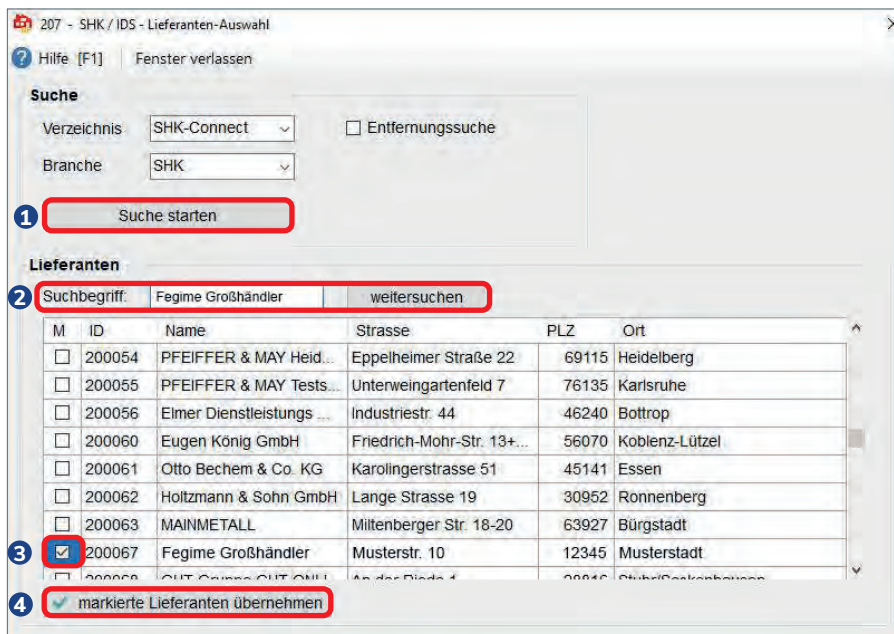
207 - SHK / IDS - Lieferanten-Auswahl

Hilfe [F1] Fenster verlassen

Suche

Verzeichnis SHK-Connect

Entfernungssuche

Branche SHK

1 Suche starten

Lieferanten

2 Suchbegriff: Fegime Großhändler weitersuchen

| M | ID | Name | Strasse | PLZ | Ort |
|---|---|---|---|---|---|
| ☐ | 200054 | PFEIFFER & MAY Heid... | Eppelheimer Straße 22 | 69115 | Heidelberg |
| ☐ | 200055 | PFEIFFER & MAY Tests... | Unterweingartenfeld 7 | 76135 | Karlsruhe |
| ☐ | 200056 | Elmer Dienstleistungs ... | Industriestr. 44 | 46240 | Bottrop |
| ☐ | 200060 | Eugen König GmbH | Friedrich-Mohr-Str. 13+... | 56070 | Koblenz-Lützel |
| ☐ | 200061 | Otto Bechem & Co. KG | Karolingerstrasse 51 | 45141 | Essen |
| ☐ | 200062 | Holtzmann & Sohn GmbH | Lange Strasse 19 | 30952 | Ronnenberg |
| ☐ | 200063 | MAINMETALL | Miltenberger Str. 18-20 | 63927 | Bürgstadt |
| ☑ | 200067 | Fegime Großhändler | Musterstr. 10 | 12345 | Musterstadt |
| ☐ | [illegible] | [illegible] | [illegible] | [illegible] | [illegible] |

3

4 markierte Lieferanten übernehmen